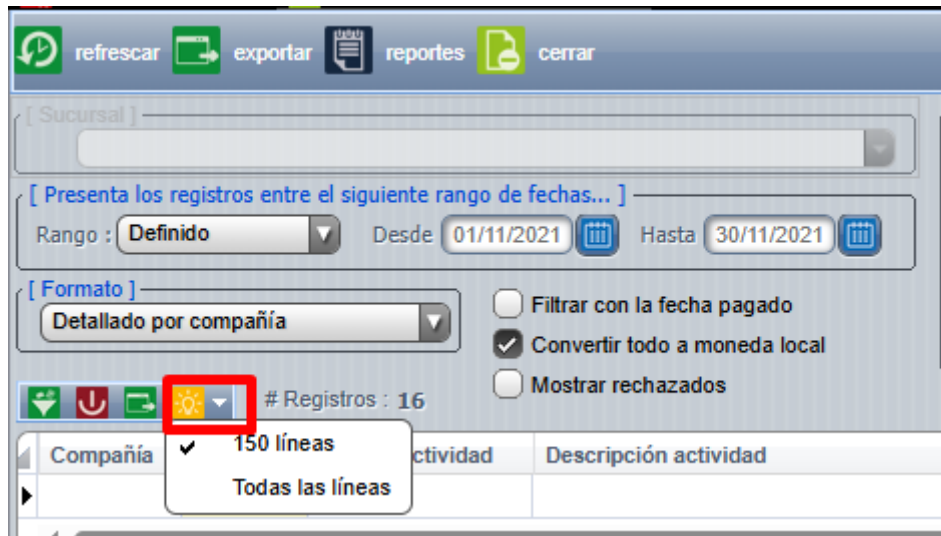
refrescar exportar reportes cerrar

[ Sucursal ]

[ Presenta los registros entre el siguiente rango de fechas... ]

Rango : Definido Desde 01/11/2021 Hasta 30/11/2021

[ Formato ]

Detallado por compañía

Filtrar con la fecha pagado

Convertir todo a moneda local

Mostrar rechazados

# Registros : 16

150 líneas

Todas las líneas

| Compañía | ctividad | Descripción actividad |
|---|---|---|
| | | |